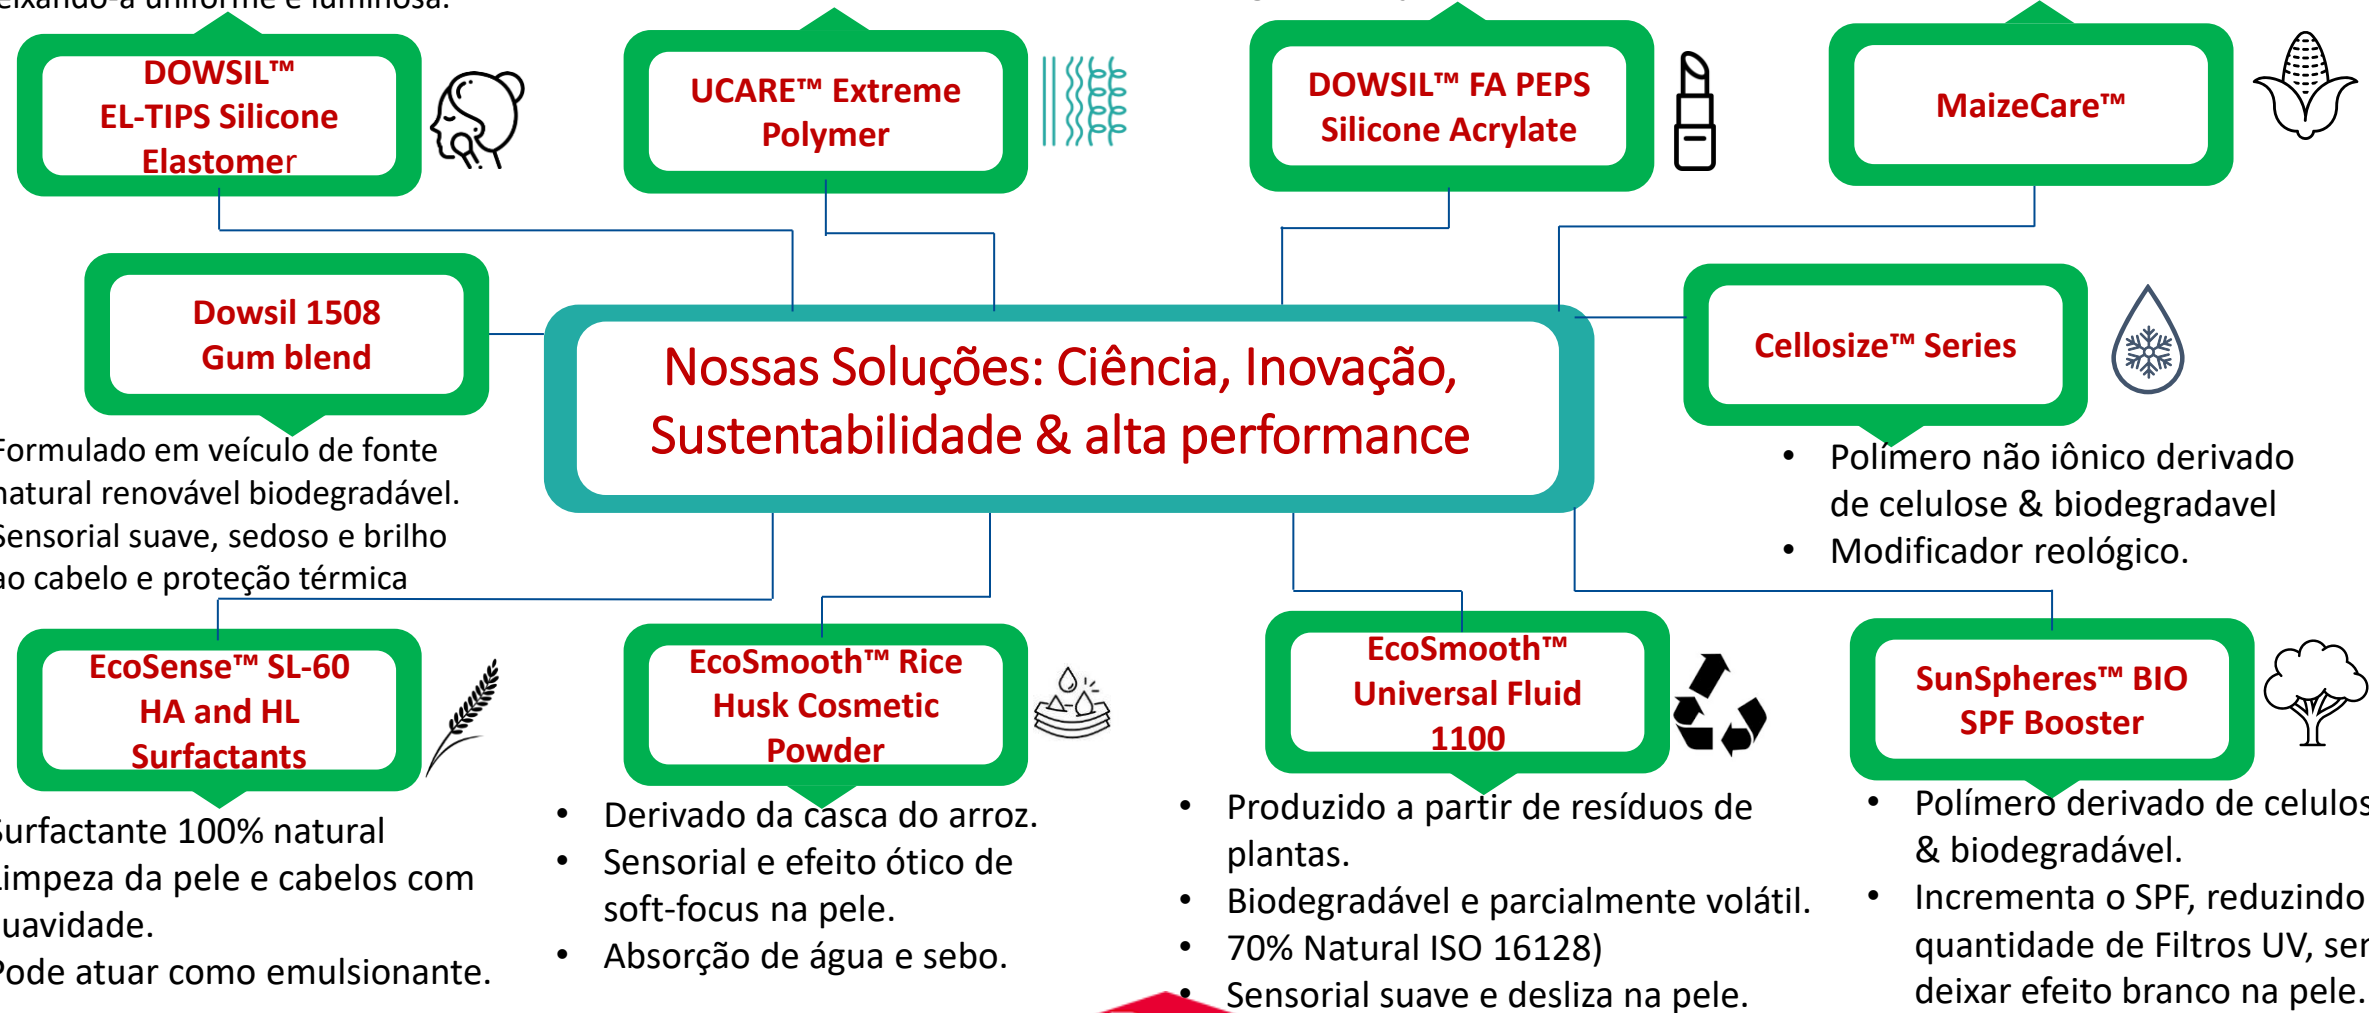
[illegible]eixando-a uniforme e luminosa.

DOWSIL™ EL-TIPS Silicone Elastomer

UCARE™ Extreme Polymer

DOWSIL™ FA PEPS Silicone Acrylate

MaizeCare™

Dowsil 1508 Gum blend

Nossas Soluções: Ciência, Inovação, Sustentabilidade & alta performance

Cellosize™ Series

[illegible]ormulado em veículo de fonte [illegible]atural renovável biodegradável. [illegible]ensorial suave, sedoso e brilho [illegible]o cabelo e proteção térmica

• Polímero não iônico derivado de celulose & biodegradavel
• Modificador reológico.

EcoSense™ SL-60 HA and HL Surfactants

EcoSmooth™ Rice Husk Cosmetic Powder

EcoSmooth™ Universal Fluid 1100

SunSpheres™ BIO SPF Booster

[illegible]urfactante 100% natural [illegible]impeza da pele e cabelos com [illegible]uavidade. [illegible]ode atuar como emulsionante.

• Derivado da casca do arroz.
• Sensorial e efeito ótico de soft-focus na pele.
• Absorção de água e sebo.

• Produzido a partir de resíduos de plantas.
• Biodegradável e parcialmente volátil.
• 70% Natural ISO 16128)
• Sensorial suave e desliza na pele.

• Polímero derivado de celulos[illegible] & biodegradável.
• Incrementa o SPF, reduzindo quantidade de Filtros UV, se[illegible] deixar efeito branco na pele.